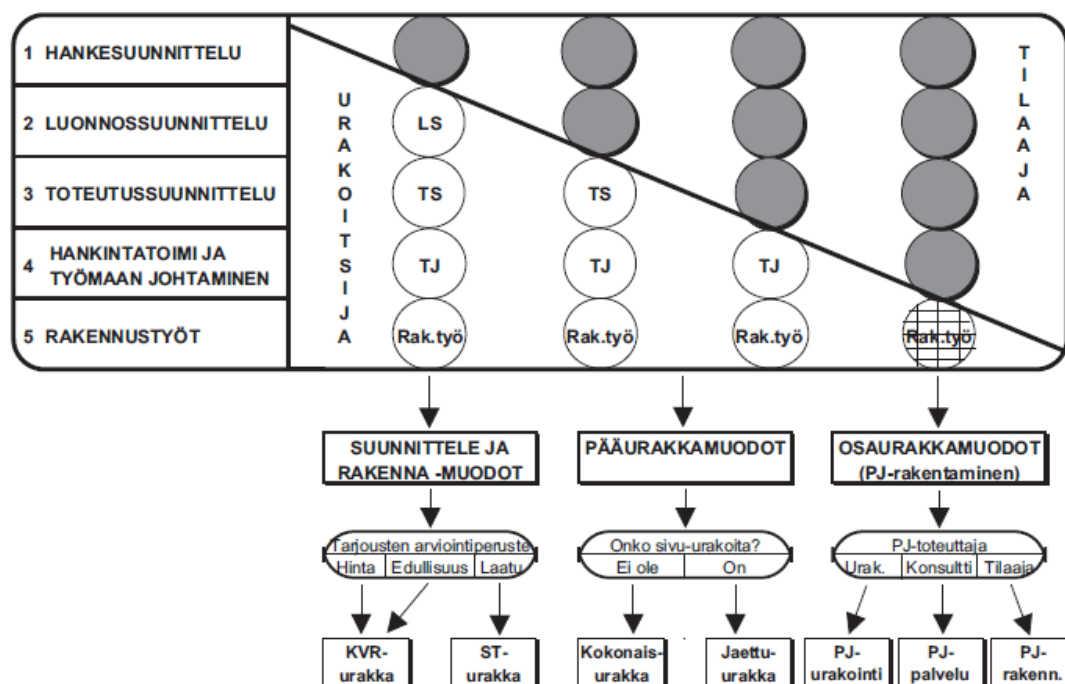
1 HANKESUUNNITTELU

2 LUONNOSSUUNNITTELU

3 TOTEUTUSSUUNNITTELU

4 HANKINTATOIMI JA TYÖMAAN JOHTAMINEN

5 RAKENNUSTYÖT

URAKOITSIJA

TILAAJA

LS

TS

TJ

Rak.työ

TS

TJ

Rak.työ

TJ

Rak.työ

Rak.työ

SUUNNITTELE JA RAKENNA -MUODOT

PÄÄURAKKAMUODOT

OSAURAKKAMUODOT (PJ-rakentaminen)

Tarjousten arviointiperuste

| Hinta | Edullisuus | Laatu |
|---|---|---|

Onko sivu-urakoita?

| Ei ole | On |
|---|---|

PJ-toteuttaja

| Urak. | Konsultti | Tilaaja |
|---|---|---|

KVR-urakka

ST-urakka

Kokonais-urakka

Jaettu-urakka

PJ-urakointi

PJ-palvelu

PJ-rakenn.